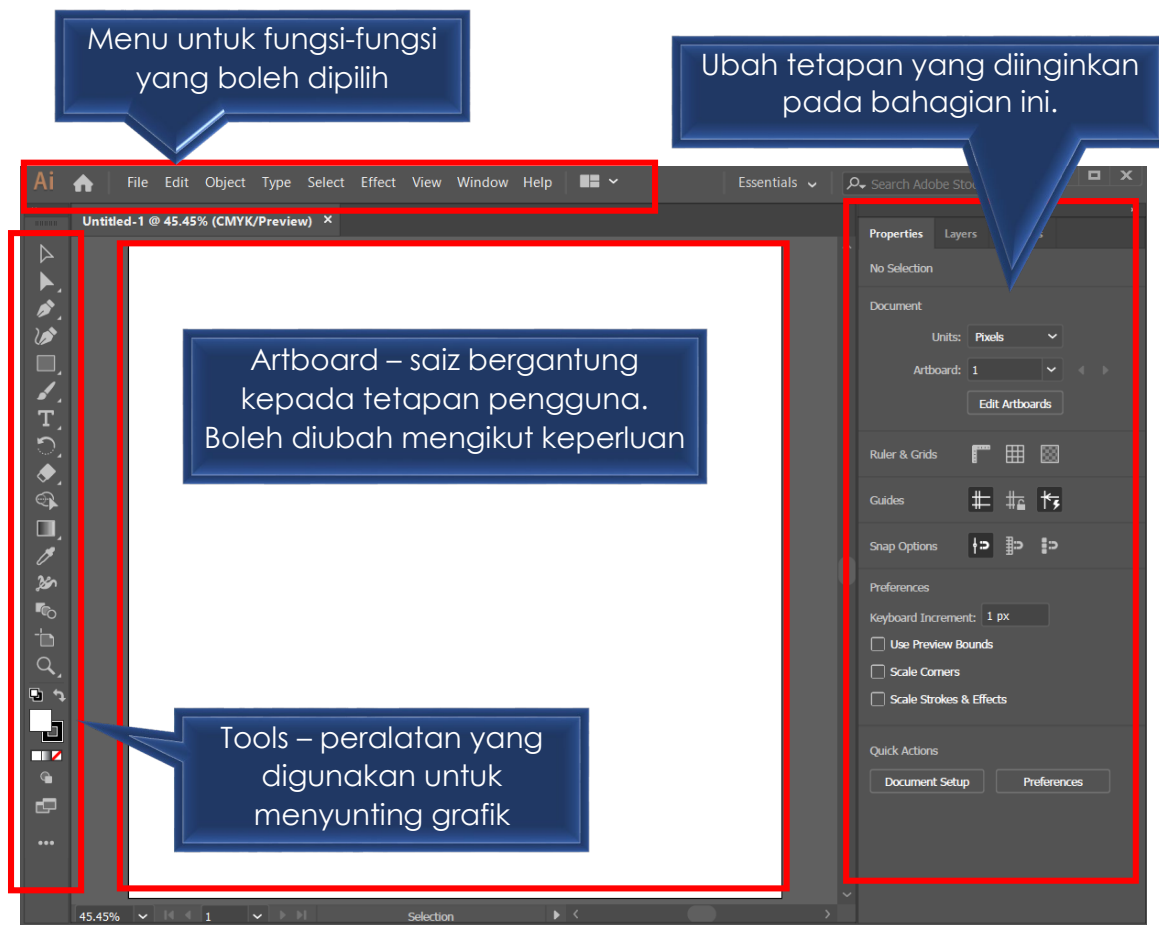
Menu untuk fungsi-fungsi yang boleh dipilih

Ubah tetapan yang diinginkan pada bahagian ini.

Ai File Edit Object Type Select Effect View Window Help

Essentials

Search Adobe Sto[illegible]

Untitled-1 @ 45.45% (CMYK/Preview) ×

Properties Layers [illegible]

No Selection

Document

Units: Pixels

Artboard: 1

Edit Artboards

Ruler & Grids

Guides

Snap Options

Preferences

Keyboard Increment: 1 px

Use Preview Bounds

Scale Corners

Scale Strokes & Effects

Quick Actions

Document Setup

Preferences

Artboard – saiz bergantung kepada tetapan pengguna. Boleh diubah mengikut keperluan

Tools – peralatan yang digunakan untuk menyunting grafik

45.45%

1

Selection